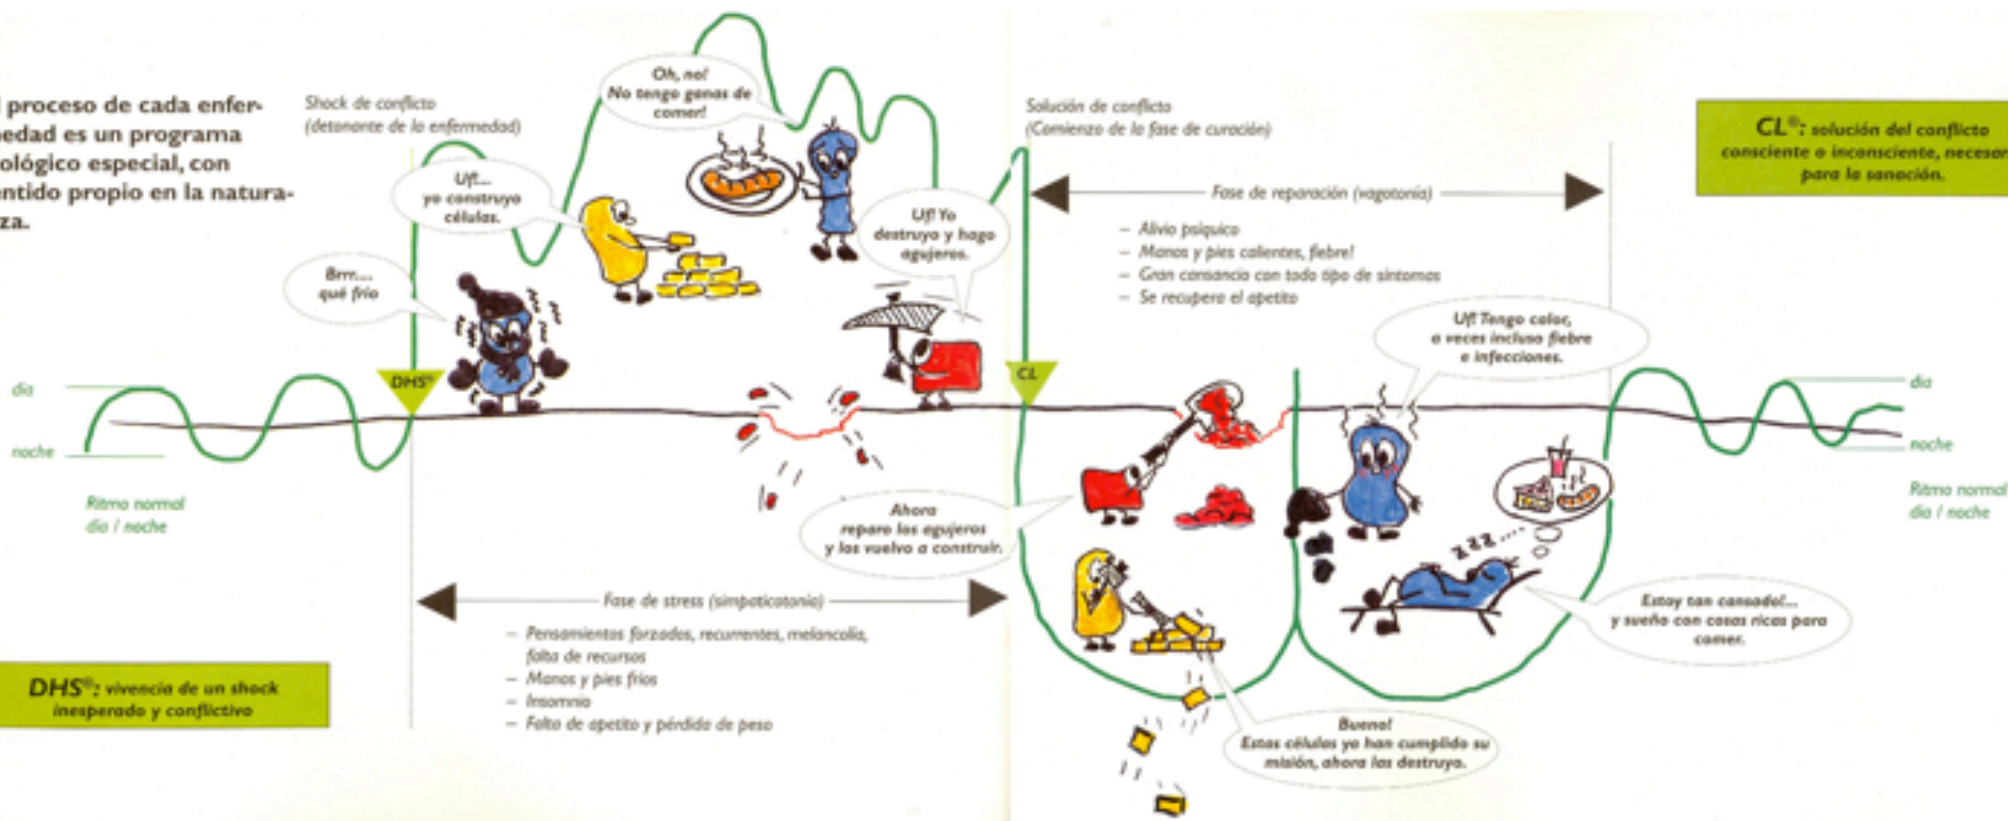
l proceso de cada enfermedad es un programa ológico especial, con entido propio en la naturaza.

Shock de conflicto
(detonante de la enfermedad)

Oh, no!
No tengo ganas de comer!

Solución de conflicto
(Comienzo de la fase de curación)

CL®: solución del conflicto consciente o inconsciente, necesar para la sanación.

Uf!...
yo construyo células.

Uf! Yo destruyo y hago agujeros.

Fase de reparación (vagotonía)

– Alivio psíquico
– Manos y pies calientes, fiebre!
– Gran cansancio con todo tipo de síntomas
– Se recupera el apetito

Brrr....
qué frío

Uf! Tengo calor, a veces incluso fiebre e infecciones.

DHS®

CL

día
noche

día
noche

Ritmo normal
día / noche

Ritmo normal
día / noche

Ahora reparo los agujeros y los vuelvo a construir.

Fase de stress (simpaticotonía)

– Pensamientos forzados, recurrentes, melancolía, falta de recursos
– Manos y pies fríos
– Insomnio
– Falta de apetito y pérdida de peso

zzz....

Estoy tan cansado!...
y sueño con cosas ricas para comer.

DHS®: vivencia de un shock inesperado y conflictivo

Bueno!
Estas células ya han cumplido su misión, ahora las destruyo.